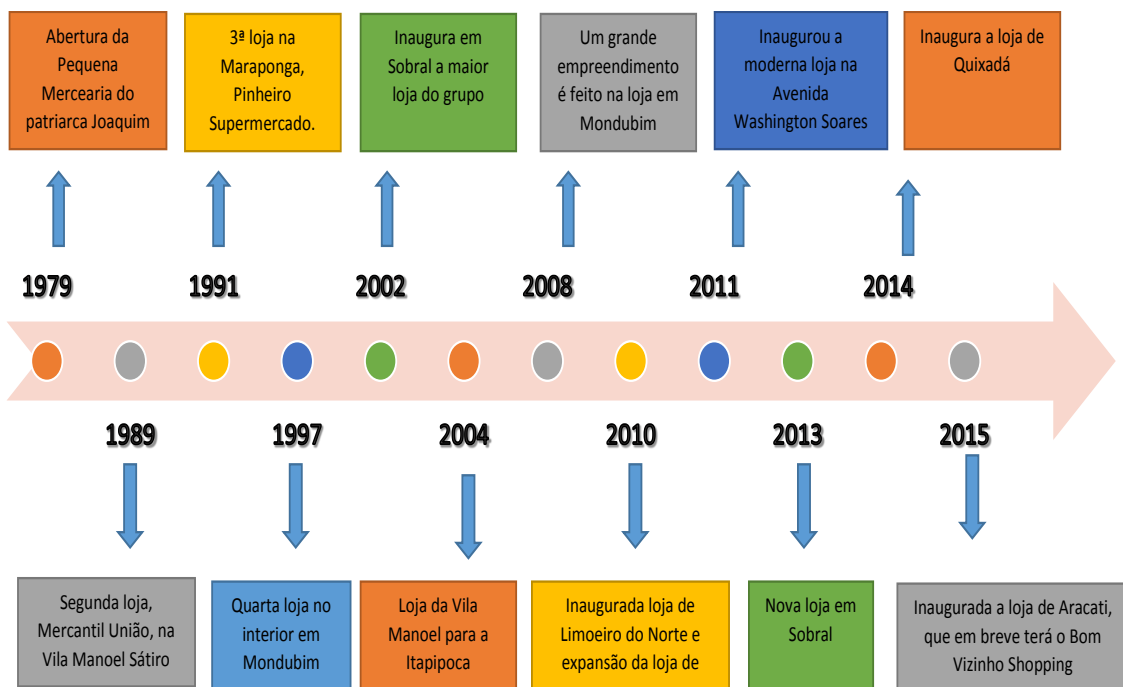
Abertura da Pequena Mercearia do patriarca Joaquim

3ª loja na Maraponga, Pinheiro Supermercado.

Inaugura em Sobral a maior loja do grupo

Um grande empreendimento é feito na loja em Mondubim

Inaugurou a moderna loja na Avenida Washington Soares

Inaugura a loja de Quixadá

1979

1991

2002

2008

2011

2014

1989

1997

2004

2010

2013

2015

Segunda loja, Mercantil União, na Vila Manoel Sátiro

Quarta loja no interior em Mondubim

Loja da Vila Manoel para a Itapipoca

Inaugurada loja de Limoeiro do Norte e expansão da loja de

Nova loja em Sobral

Inaugurada a loja de Aracati, que em breve terá o Bom Vizinho Shopping